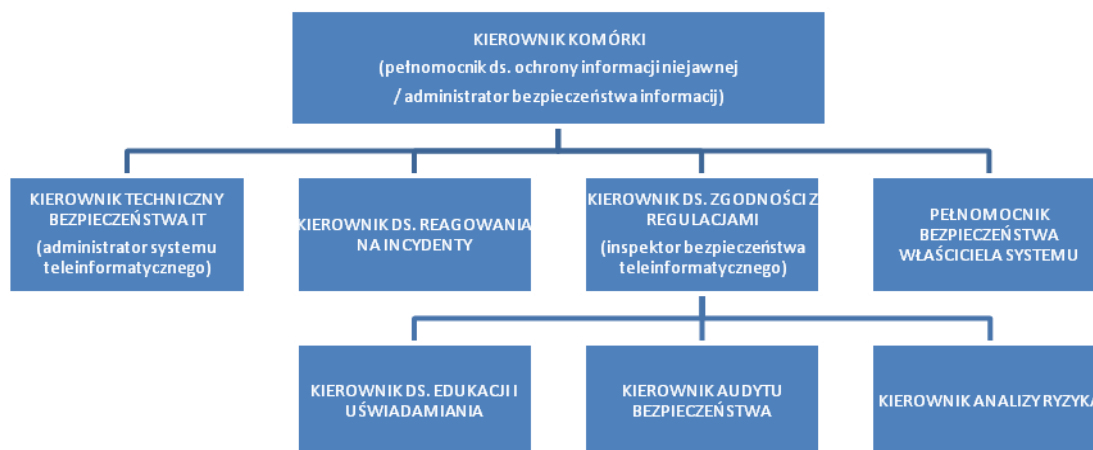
KIEROWNIK KOMÓRKI
(pełnomocnik ds. ochrony informacji niejawnej / administrator bezpieczeństwa informacji)

KIEROWNIK TECHNICZNY BEZPIECZEŃSTWA IT
(administrator systemu teleinformatycznego)

KIEROWNIK DS. REAGOWANIA NA INCYDENTY

KIEROWNIK DS. ZGODNOŚCI Z REGULACJAMI
(inspektor bezpieczeństwa teleinformatycznego)

PEŁNOMOCNIK BEZPIECZEŃSTWA WŁAŚCICIELA SYSTEMU

KIEROWNIK DS. EDUKACJI I UŚWIADAMIANIA

KIEROWNIK AUDYTU BEZPIECZEŃSTWA

KIEROWNIK ANALIZY RYZYKA